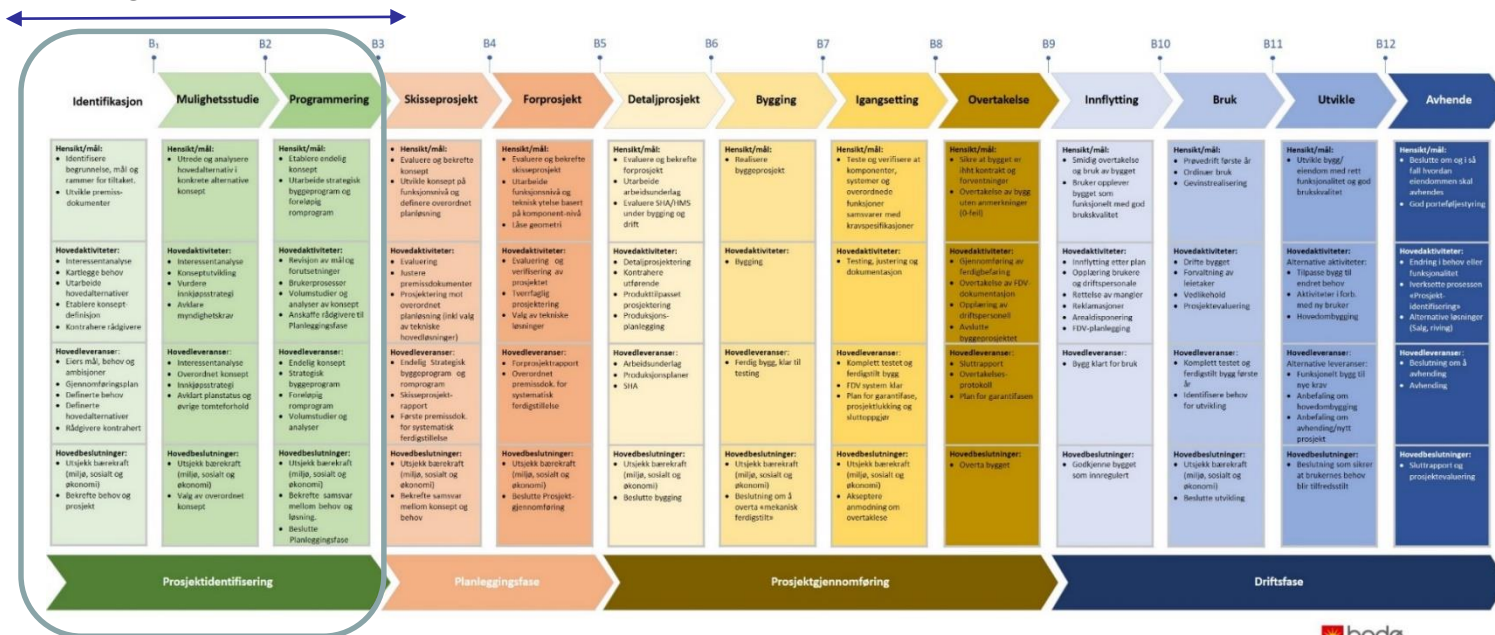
B1 B2 B3 B4 B5 B6 B7 B8 B9 B10 B11 B12

Identifikasjon
Mulighetsstudie
Programmering
Skisseprosjekt
Forprosjekt
Detaljprosjekt
Bygging
Igangsetting
Overtakelse
Innflytting
Bruk
Utvikle
Avhende

Hensikt/mål:
• Identifisere bogrunnelse, mål og rammer for tiltaket.
• Utvikle premissdokumenter

Hovedaktiviteter:
• Interessentanalyse
• Kartlegge behov
• Utarbeide hovedalternativer
• Etablere konseptdefinisjon
• Kontrahere rådgivere

Hovedleveranser:
• Eiers mål, behov og ambisjoner
• Gjennomføringsplan
• Definerte behov
• Definerte hovedalternativer
• Rådgivere kontrahert

Hovedbeslutninger:
• Utsjekk bærekraft (miljø, sosialt og økonomi)
• Bekrefte behov og prosjekt

Hensikt/mål:
• Utrede og analysere hovedalternativ i konkrete alternative konsept

Hovedaktiviteter:
• Interessentanalyse
• Konseptutvikling
• Vurdere innkjøpsstrategi
• Avklare myndighetskrav

Hovedleveranser:
• Interessentanalyse
• Overordnet konsept
• Innkjøpsstrategi
• Avklart planstatus og øvrige tomteforhold

Hovedbeslutninger:
• Utsjekk bærekraft (miljø, sosialt og økonomi)
• Valg av overordnet konsept

Hensikt/mål:
• Etablere endelig konsept
• Utarbeide strategisk byggeprogram og foreløpig romprogram

Hovedaktiviteter:
• Revisjon av mål og forutsetninger
• Brukerprosesser
• Volumstudier og analyser av konsept
• Anskaffe rådgivere til Planleggingsfase

Hovedleveranser:
• Endelig konsept
• Strategisk byggeprogram
• Foreløpig romprogram
• Volumstudier og analyser

Hovedbeslutninger:
• Utsjekk bærekraft (miljø, sosialt og økonomi)
• Bekrefte samsvar mellom behov og løsning.
• Beslutte Planleggingsfase

Hensikt/mål:
• Evaluere og bekrefte konsept
• Utvikle konsept på funksjonsnivå og definere overordnet planløsning

Hovedaktiviteter:
• Evaluering
• Justere premissdokumenter
• Prosjektering mot overordnet planløsning (inkl valg av tekniske hovedløsninger)

Hovedleveranser:
• Endelig Strategisk byggeprogram og romprogram
• Skisseprosjektrapport
• Første premissdok. for systematisk ferdigstillelse

Hovedbeslutninger:
• Utsjekk bærekraft (miljø, sosialt og økonomi)
• Bekrefte samsvar mellom konsept og behov

Hensikt/mål:
• Evaluere og bekrefte skisseprosjekt
• Utarbeide funksjonsnivå og teknisk ytelse basert på komponent-nivå
• Låse geometri

Hovedaktiviteter:
• Evaluering og verifisering av prosjektet
• Tverrfaglig prosjektering
• Valg av tekniske løsninger

Hovedleveranser:
• Forprosjektrapport
• Overordnet premissdok. for systematisk ferdigstillelse

Hovedbeslutninger:
• Utsjekk bærekraft (miljø, sosialt og økonomi)
• Beslutte Prosjektgjennomføring

Hensikt/mål:
• Evaluere og bekrefte forprosjekt
• Utarbeide arbeidsunderlag
• Evaluere SHA/HMS under bygging og drift

Hovedaktiviteter:
• Detaljprosjektering
• Kontrahere utførende
• Produkttilpasset prosjektering
• Produksjonsplanlegging

Hovedleveranser:
• Arbeidsunderlag
• Produksjonsplaner
• SHA

Hovedbeslutninger:
• Utsjekk bærekraft (miljø, sosialt og økonomi)
• Beslutte bygging

Hensikt/mål:
• Realisere byggeprosjekt

Hovedaktiviteter:
• Bygging

Hovedleveranser:
• Ferdig bygg, klar til testing

Hovedbeslutninger:
• Utsjekk bærekraft (miljø, sosialt og økonomi)
• Beslutning om å overta «mekanisk ferdigstilt»

Hensikt/mål:
• Teste og verifisere at komponentor, systemer og overordnede funksjoner samsvarer med kravspesifikasjoner

Hovedaktiviteter:
• Testing, justering og dokumentasjon

Hovedleveranser:
• Komplett testet og ferdigstilt bygg
• FDV system klar
• Plan for garantifase, prosjektlukking og sluttoppgjør

Hovedbeslutninger:
• Utsjekk bærekraft (miljø, sosialt og økonomi)
• Akseptere anmodning om overtaklese

Hensikt/mål:
• Sikre at bygget er ihht kontrakt og forventninger
• Overtakelse av bygg uten anmerkninger (0-feil)

Hovedaktiviteter:
• Gjennomføring av ferdigbefaring
• Overtakelse av FDV dokumentasjon
• Opplæring av driftspersonell
• Avslutte byggeprosjektet

Hovedleveranser:
• Sluttrapport
• Overtakelsesprotokoll
• Plan for garantifasen

Hovedbeslutninger:
• Overta bygget

Hensikt/mål:
• Smidig overtakelse og bruk av bygget
• Bruker opplever bygget som funksjonelt med god brukskvalitet

Hovedaktiviteter:
• Innflytting etter plan
• Opplæring brukere og driftspersonale
• Rettelse av mangler
• Reklamasjoner
• Arealdisponering
• FDV-planlegging

Hovedleveranser:
• Bygg klart for bruk

Hovedbeslutninger:
• Godkjenne bygget som innregulert

Hensikt/mål:
• Prøvedrift første år
• Ordinær bruk
• Gevinstrealisering

Hovedaktiviteter:
• Drifte bygget
• Forvaltning av leietaker
• Vedlikehold
• Prosjektevaluering

Hovedleveranser:
• Komplett testet og ferdigstilt bygg første år
• Identifisere behov for utvikling

Hovedbeslutninger:
• Utsjekk bærekraft (miljø, sosialt og økonomi)
• Beslutte utvikling

Hensikt/mål:
• Utvikle bygg/ eiendom med rett funksjonalitet og god brukskvalitet

Hovedaktiviteter:
Alternative aktiviteter:
• Tilpasse bygg til endret behov
• Aktiviteter i forb. med ny bruker
• Hovedombygging

Hovedleveranser:
Alternative leveranser:
• Funksjonelt bygg til nye krav
• Anbefaling om hovedombygging
• Anbefaling om avhending/nytt prosjekt

Hovedbeslutninger:
• Beslutning som sikrer at brukernes behov blir tilfredsstilt

Hensikt/mål:
• Beslutte om og i så fall hvordan eiendommen skal avhendes
• God porteføljestyring

Hovedaktiviteter:
• Endring i behov eller funksjonalitet
• Iverksette prosessen «Prosjektidentifisering»
• Alternative løsninger (Salg, riving)

Hovedleveranser:
• Beslutning om å avhending
• Avhending

Hovedbeslutninger:
• Sluttrapport og prosjektevaluering

Prosjektidentifisering
Planleggingsfase
Prosjektgjennomføring
Driftsfase

bodø